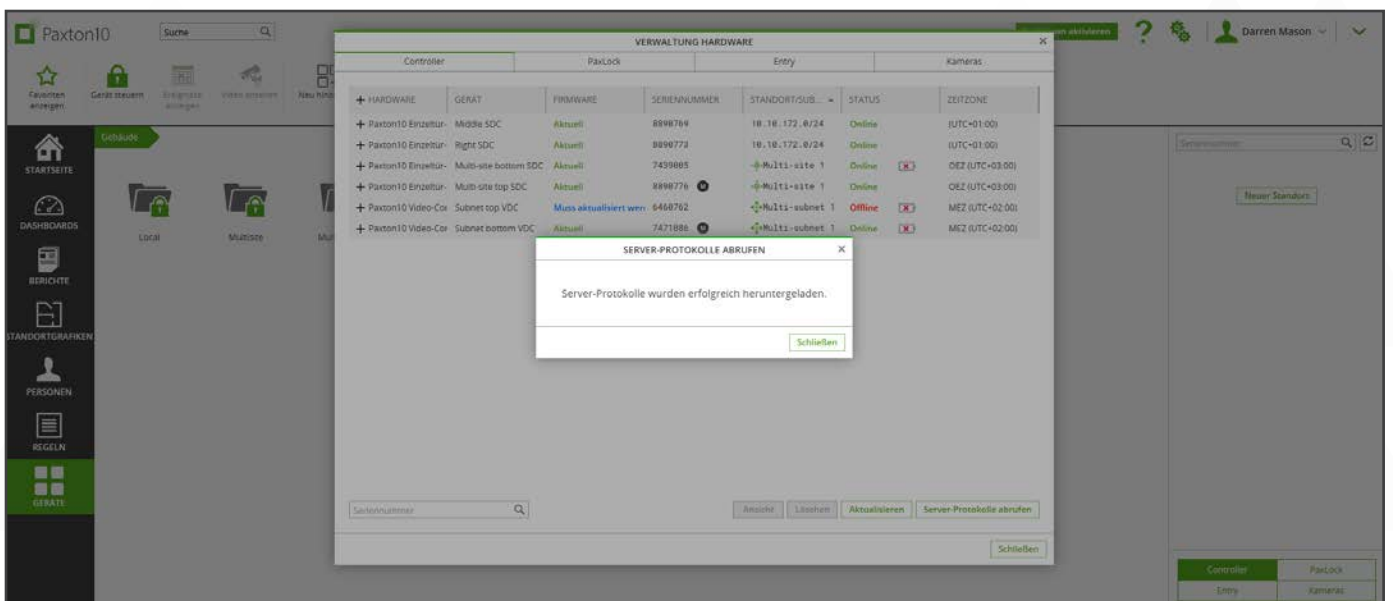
Paxton10

Suche

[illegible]n aktivieren

Darren Mason

Favoriten anzeigen

Gerät steuern

Ereignisse anzeigen

Video ansehen

Neu hin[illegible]

STARTSEITE

DASHBOARDS

BERICHTE

STANDORTGRAFIKEN

PERSONEN

REGELN

GERÄTE

Gebäude

Local

Multisite

Mu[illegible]

VERWALTUNG HARDWARE

Controller

PaxLock

Entry

Kameras

| + HARDWARE | GERÄT | FIRMWARE | SERIENNUMMER | STANDORT/SUB... | STATUS | | ZEITZONE |
|---|---|---|---|---|---|---|---|
| + Paxton10 Einzeltür- | Middle SDC | Aktuell | 8898769 | 10.10.172.0/24 | Online | | (UTC+01:00) |
| + Paxton10 Einzeltür- | Right SDC | Aktuell | 8890773 | 10.10.172.0/24 | Online | | (UTC+01:00) |
| + Paxton10 Einzeltür- | Multi-site bottom SDC | Aktuell | 7439805 | Multi-site 1 | Online | | OEZ (UTC+03:00) |
| + Paxton10 Einzeltür- | Multi-site top SDC | Aktuell | 8890776 | Multi-site 1 | Online | | OEZ (UTC+03:00) |
| + Paxton10 Video-Co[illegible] | Subnet top VDC | Muss aktualisiert wer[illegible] | 6460762 | Multi-subnet 1 | Offline | | MEZ (UTC+02:00) |
| + Paxton10 Video-Co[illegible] | Subnet bottom VDC | Aktuell | 7471086 | Multi-subnet 1 | Online | | MEZ (UTC+02:00) |

SERVER-PROTOKOLLE ABRUFEN

Server-Protokolle wurden erfolgreich heruntergeladen.

Schließen

Seriennummer

Ansicht

Löschen

Aktualisieren

Server-Protokolle abrufen

Schließen

Seriennummer

Neuer Standort

Controller

PaxLock

Entry

Kameras